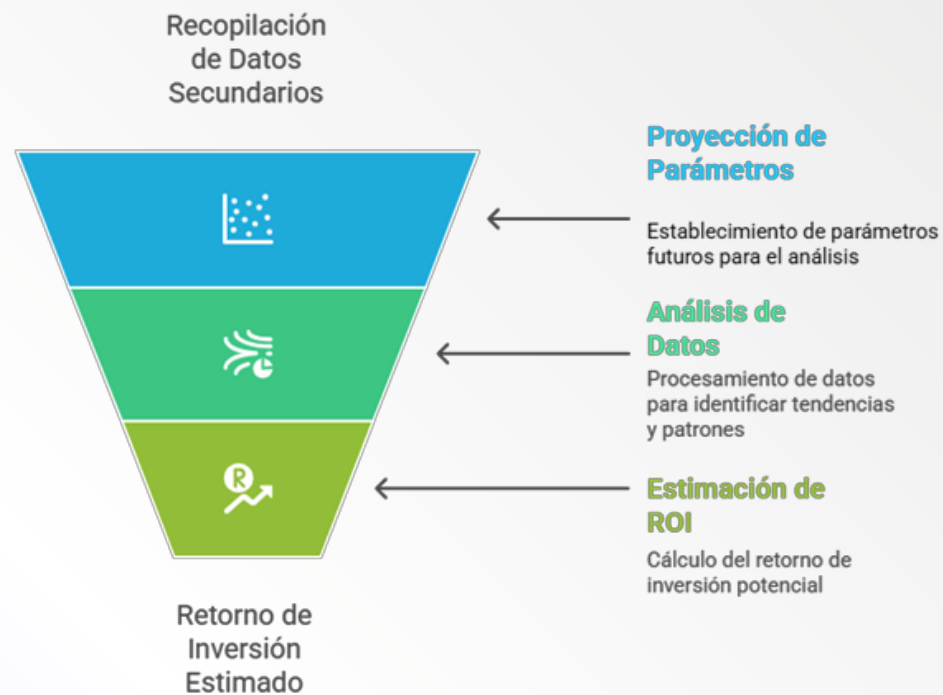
Recopilación de Datos Secundarios

Proyección de Parámetros

Establecimiento de parámetros futuros para el análisis

Análisis de Datos

Procesamiento de datos para identificar tendencias y patrones

Estimación de ROI

Cálculo del retorno de inversión potencial

Retorno de Inversión Estimado